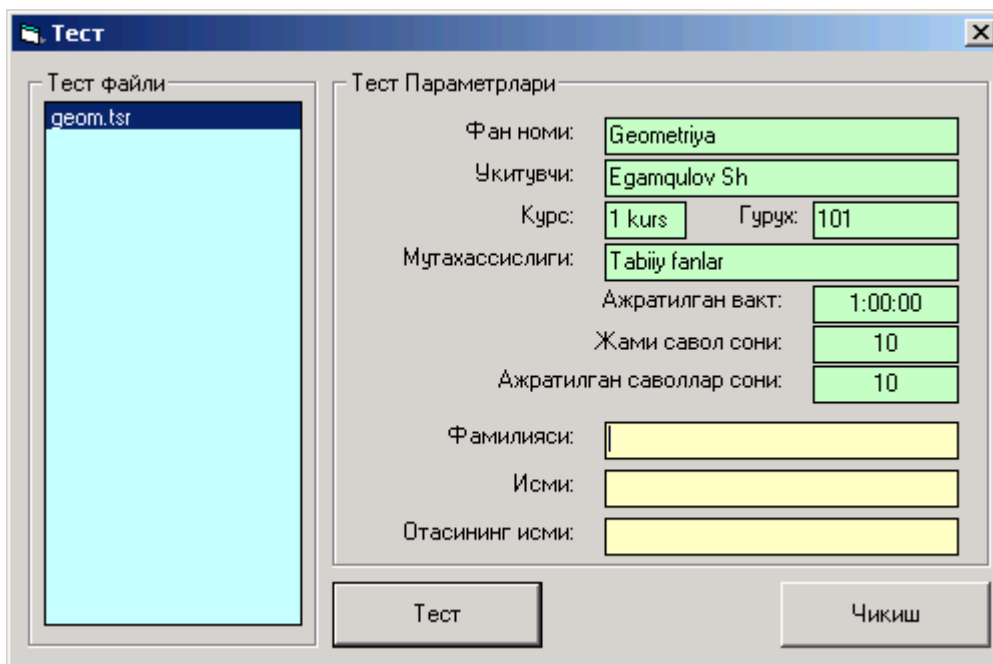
Тест

Тест файли

geom.tsr

Тест Параметрлари

Фан номи: Geometriya

Укитувчи: Egamqulov Sh

Курс: 1 kurs Гурух: 101

Мутахассислиги: Tabiiy fanlar

Ажратилган вакт: 1:00:00

Жами савол сони: 10

Ажратилган саволлар сони: 10

Фамилияси:

Исми:

Отасининг исми:

Тест

Чикиш